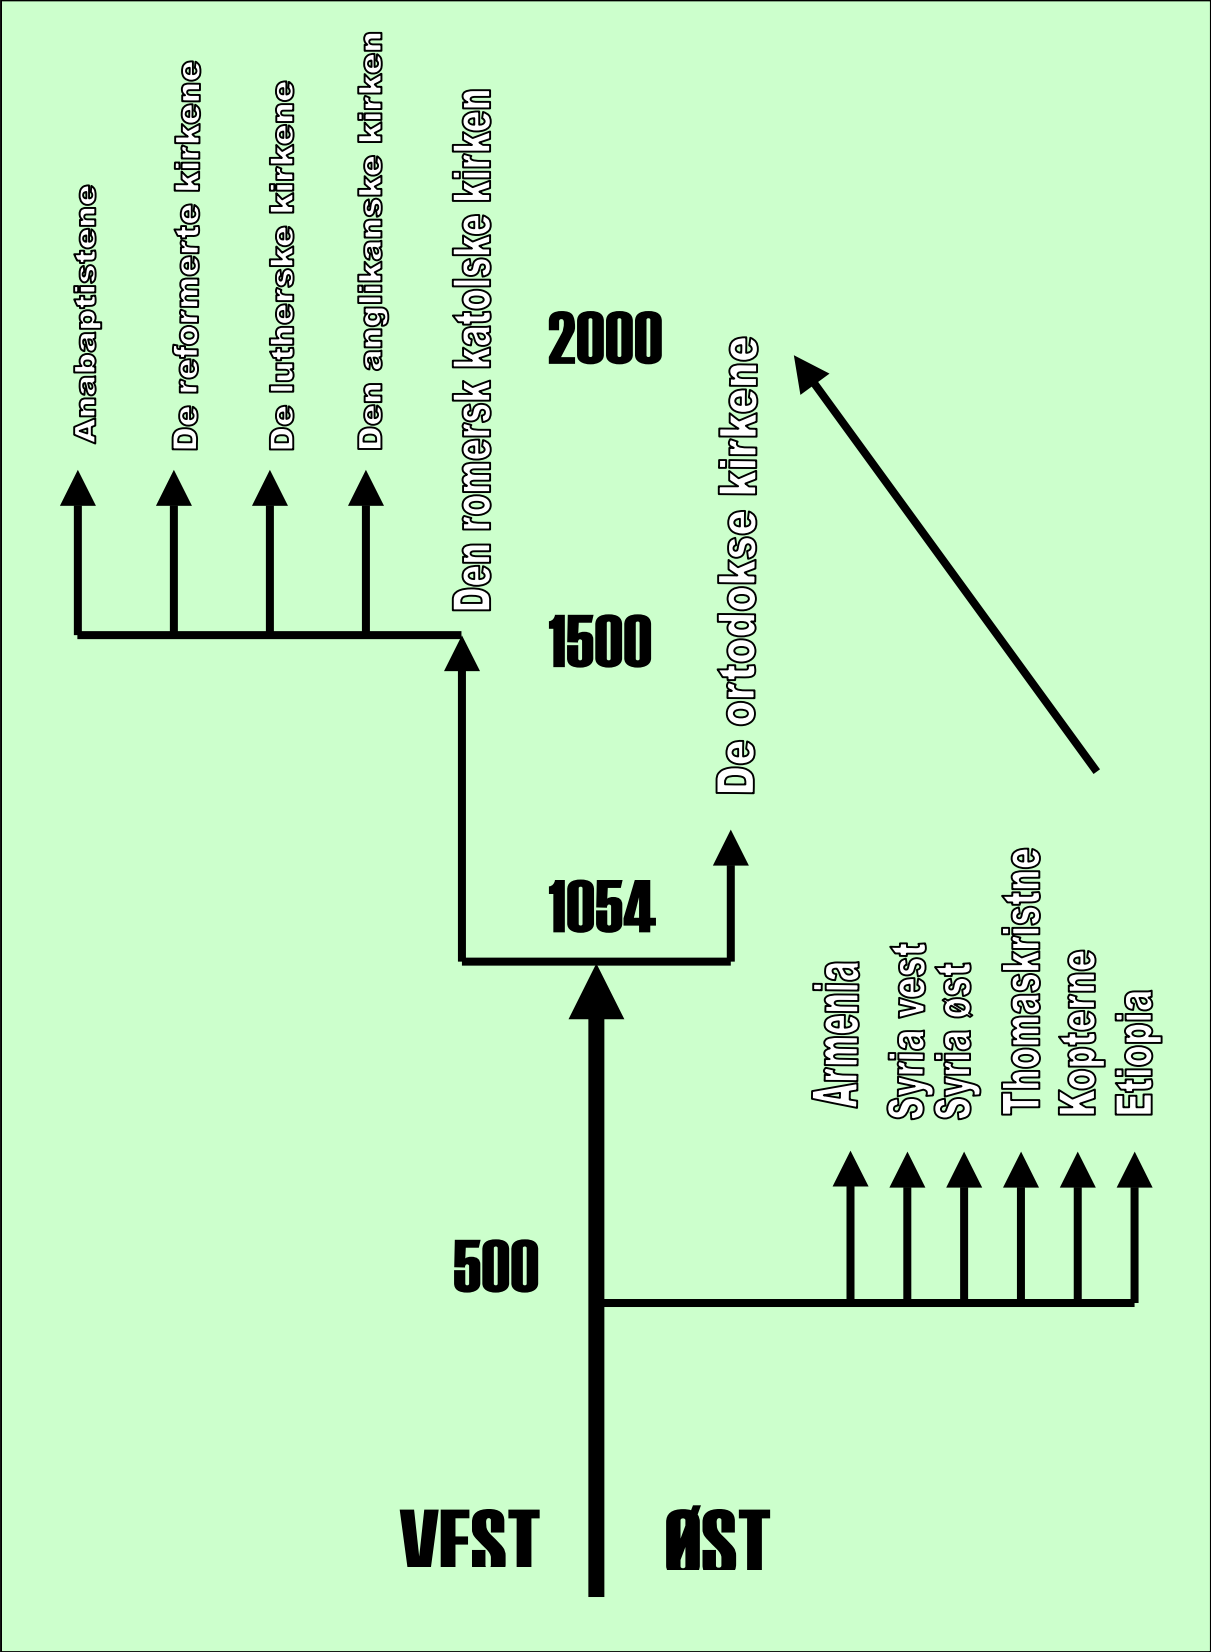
Anabaptistene
De reformerte kirkene
De lutherske kirkene
Den anglikanske kirken
Den romersk katolske kirken
2000
De ortodokse kirkene
1500
1054
Armenia
Syria vest
Syria øst
Thomaskristne
Kopterne
Etiopia
500
VEST
ØST